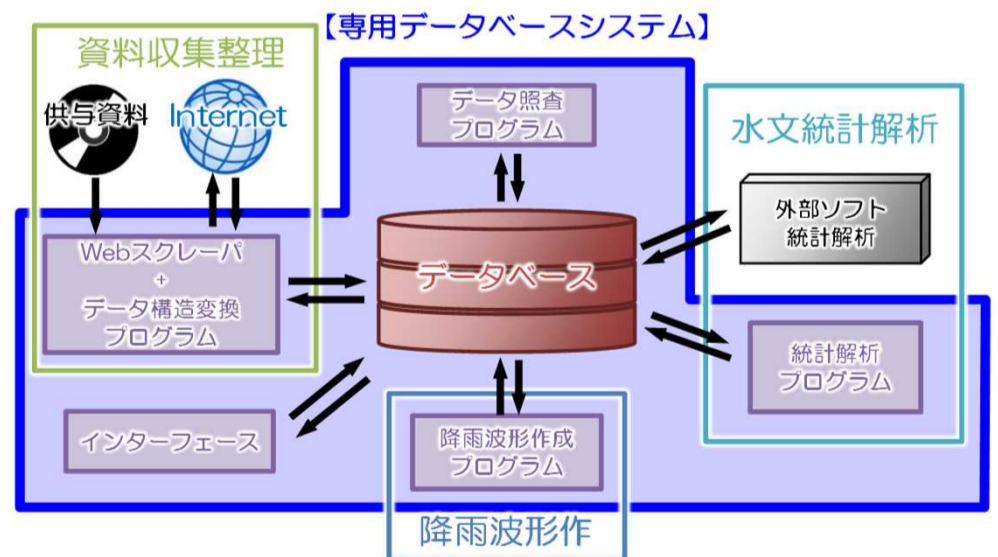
【専用データベースシステム】

資料収集整理

供与資料

Internet

Webスクレーパ
+
データ構造変換
プログラム

データ照査
プログラム

データベース

水文統計解析

外部ソフト
統計解析

統計解析
プログラム

インターフェース

降雨波形作成
プログラム

降雨波形作